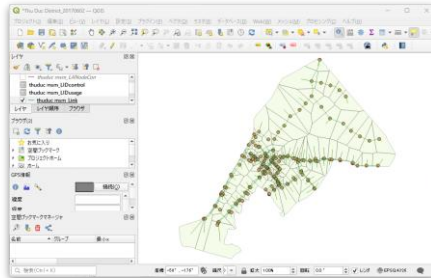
*Thu Duc District_BYTRANS — QGIS

レイヤ

thuduc mom_UDcontrol
thuduc mom_UDusage
thuduc mom_link

レイヤ　レイヤ順序　ブラウザ

ブラウザ

お気に入り
空間ブックマーク
プロジェクトホーム
ホーム

GPS情報

接続

空間ブックマークマネージャ

名前　グループ

Q 検索 (Ctrl+K)

座標　縮尺 1:
倍率 100%
回転 0.0°
レンダ
EPSG:4326